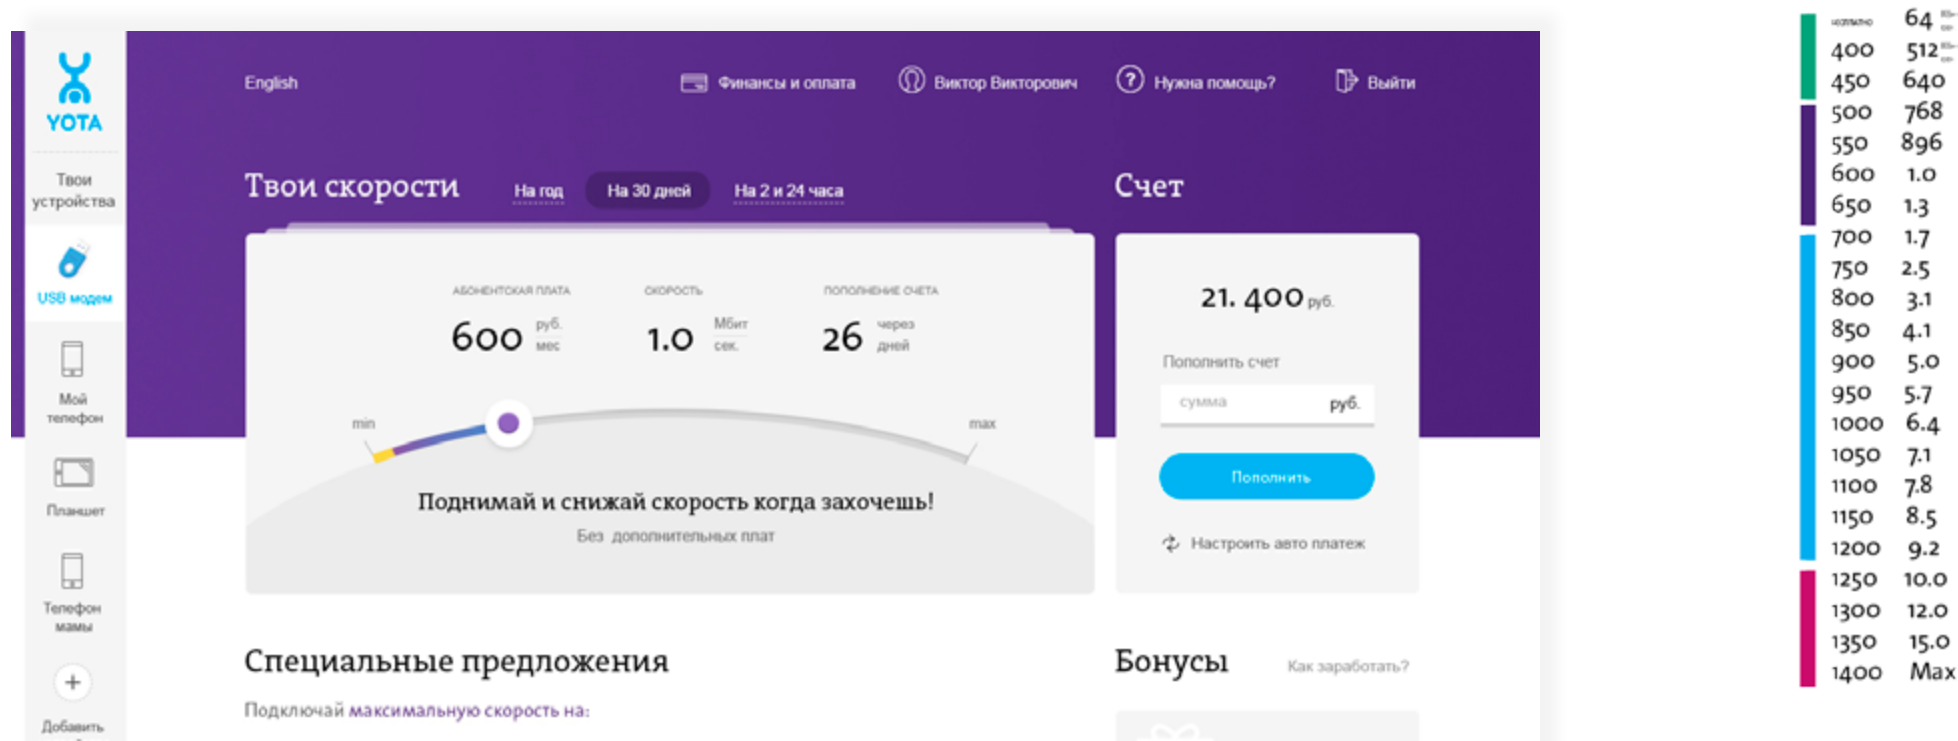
YOTA

Твои устройства

USB модем

Мой телефон

Планшет

Телефон мамы

Добавить

English

Финансы и оплата

Виктор Викторович

Нужна помощь?

Выйти

Твои скорости

На год

На 30 дней

На 2 и 24 часа

АБОНЕНТСКАЯ ПЛАТА

600 руб. мес

СКОРОСТЬ

1.0 Мбит сек.

ПОПОЛНЕНИЕ СЧЕТА

26 через дней

min

max

Поднимай и снижай скорость когда захочешь!

Без дополнительных плат

Счет

21. 400 руб.

Пополнить счет

сумма

руб.

Пополнить

Настроить авто платеж

Специальные предложения

Подключай максимальную скорость на:

Бонусы

Как заработать?

| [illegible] | 64 |
|---|---|
| 400 | 512 |
| 450 | 640 |
| 500 | 768 |
| 550 | 896 |
| 600 | 1.0 |
| 650 | 1.3 |
| 700 | 1.7 |
| 750 | 2.5 |
| 800 | 3.1 |
| 850 | 4.1 |
| 900 | 5.0 |
| 950 | 5.7 |
| 1000 | 6.4 |
| 1050 | 7.1 |
| 1100 | 7.8 |
| 1150 | 8.5 |
| 1200 | 9.2 |
| 1250 | 10.0 |
| 1300 | 12.0 |
| 1350 | 15.0 |
| 1400 | Max |